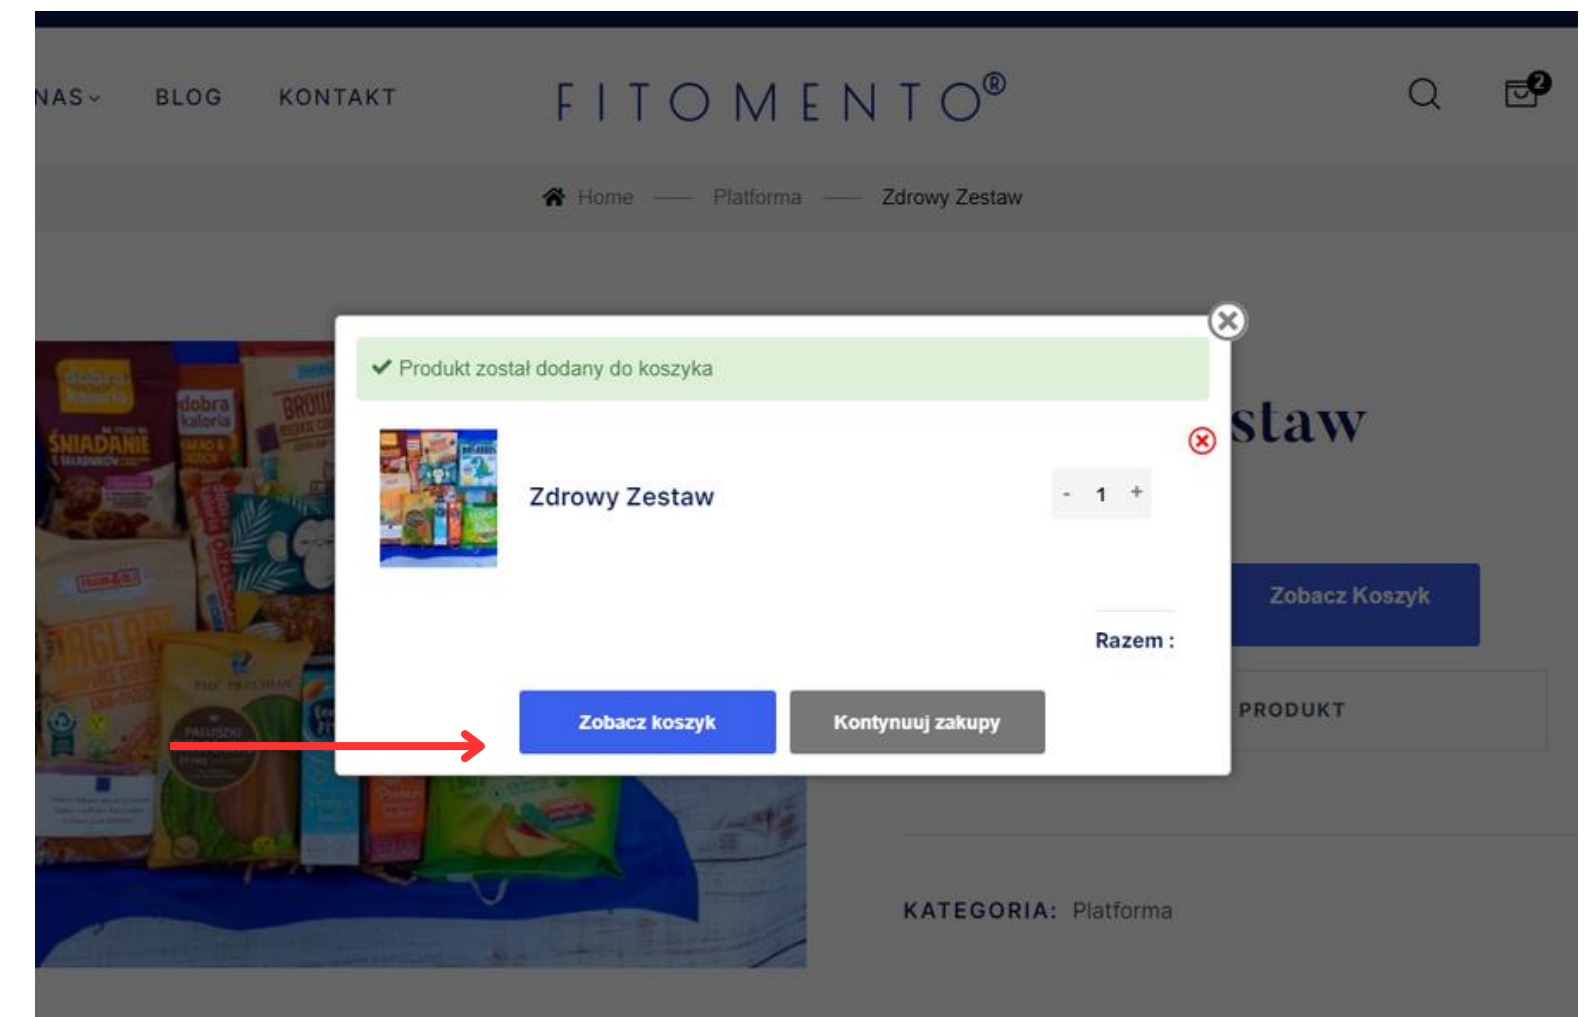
NAS BLOG KONTAKT FITOMENTO®

2

Home — Platforma — Zdrowy Zestaw

✔ Produkt został dodany do koszyka

Zdrowy Zestaw

- 1 +

Razem :

Zobacz koszyk Kontynuuj zakupy

staw

Zobacz Koszyk

PRODUKT

KATEGORIA: Platforma